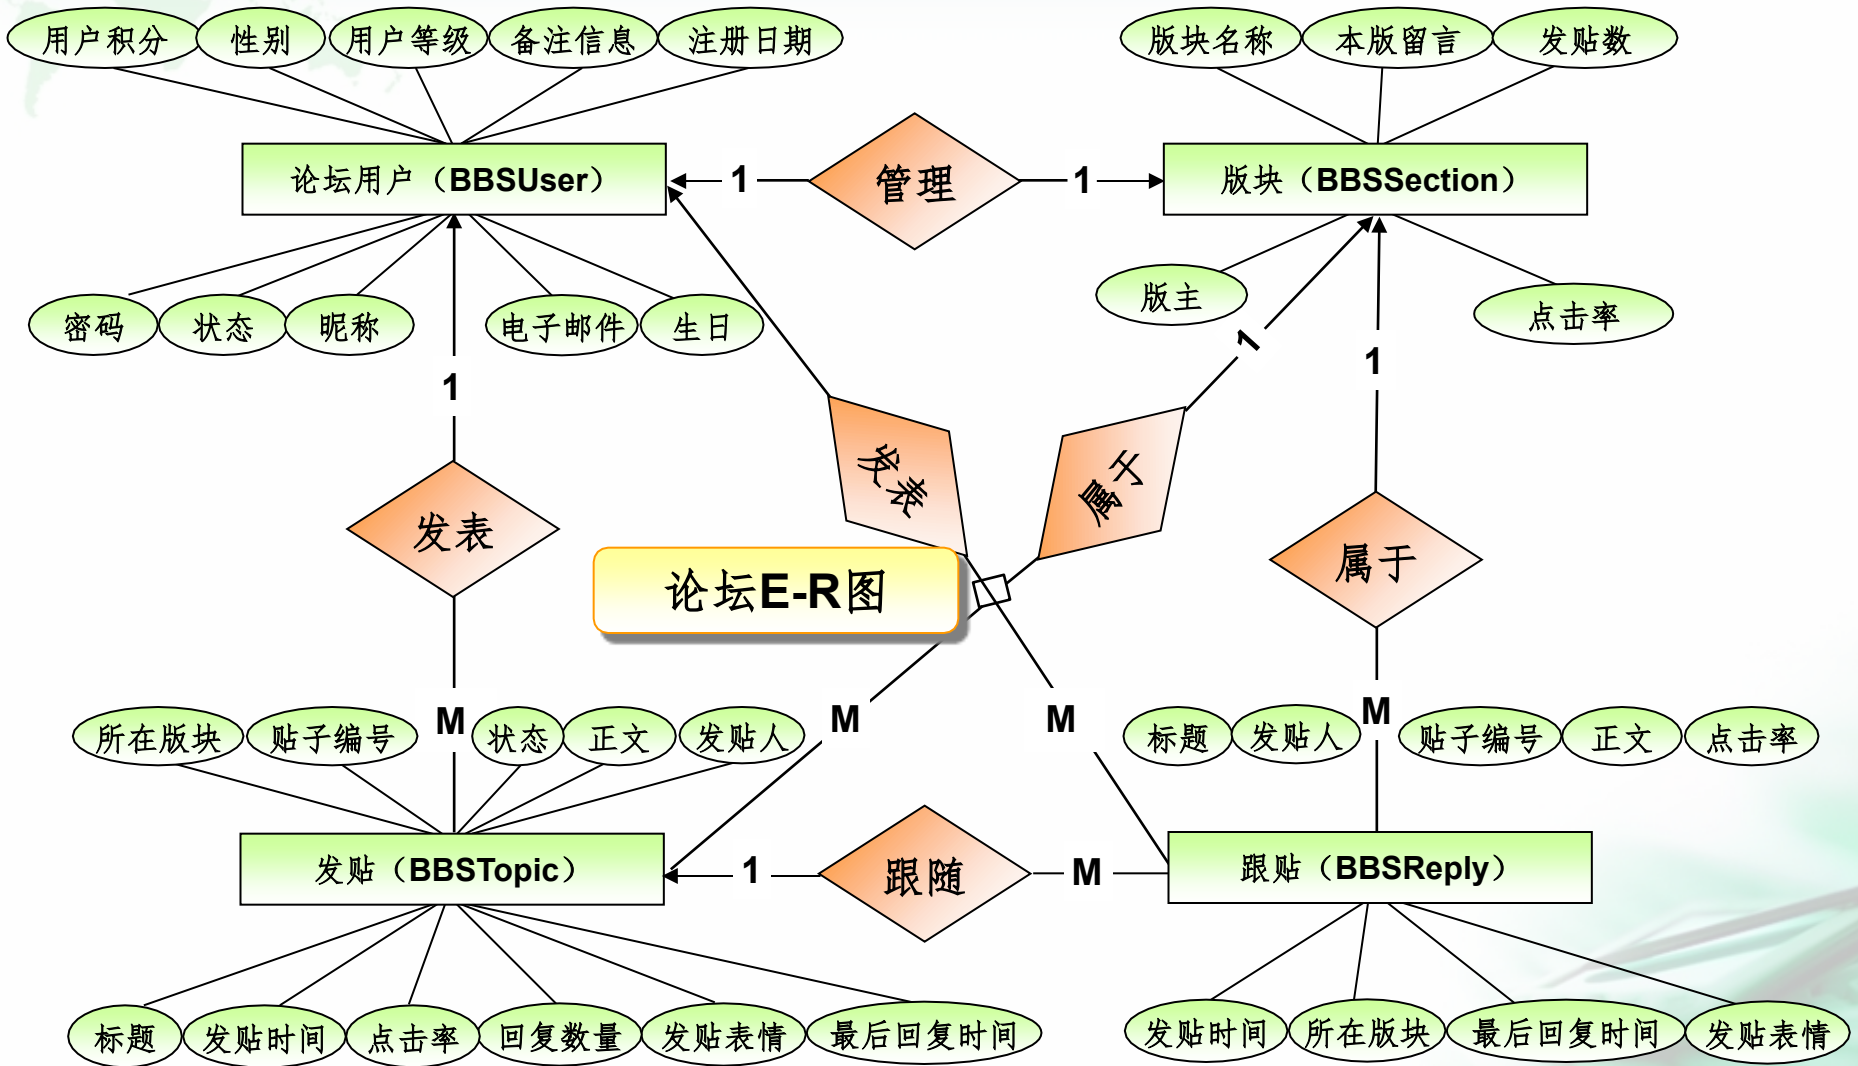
用户积分
性别
用户等级
备注信息
注册日期

版块名称
本版留言
发贴数

论坛用户（BBSUser）
1
管理
1
版块（BBSection）

密码
状态
昵称
电子邮件
生日

版主
点击率

1
1
1

发表
发表
属于
属于

论坛E-R图

M
M
M
M

所在版块
贴子编号
状态
正文
发贴人

标题
发贴人
贴子编号
正文
点击率

发贴（BBSTopic）
1
跟随
M
跟贴（BBSReply）

标题
发贴时间
点击率
回复数量
发贴表情
最后回复时间

发贴时间
所在版块
最后回复时间
发贴表情